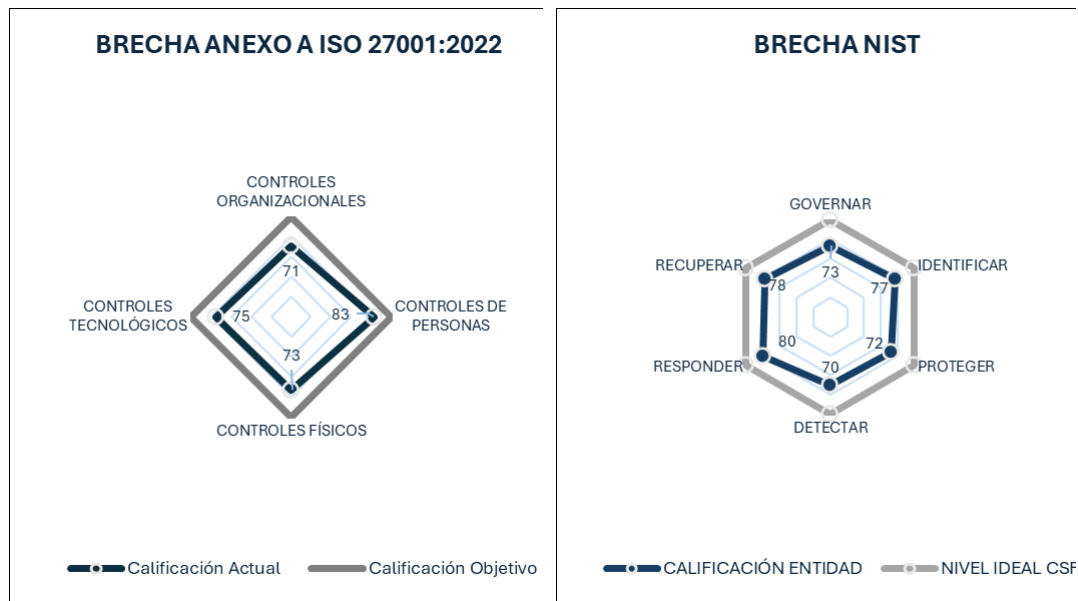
BRECHA ANEXO A ISO 27001:2022

CONTROLES ORGANIZACIONALES

CONTROLES TECNOLÓGICOS

CONTROLES DE PERSONAS

CONTROLES FÍSICOS

71

75

83

73

Calificación Actual

Calificación Objetivo

BRECHA NIST

GOVERNAR

IDENTIFICAR

PROTEGER

DETECTAR

RESPONDER

RECUPERAR

73

77

72

70

80

78

CALIFICACIÓN ENTIDAD

NIVEL IDEAL CSF